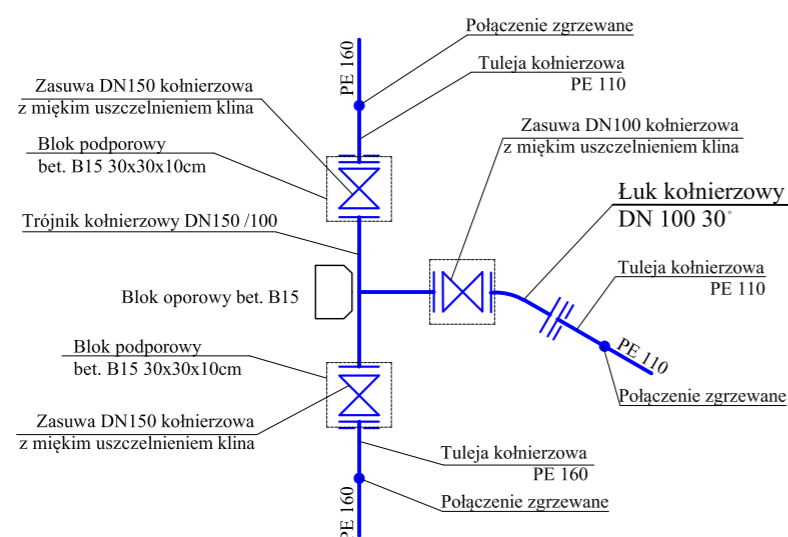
Połączenie zgrzewane

PE 160

Tuleja kołnierzowa
PE 110

Zasuwa DN150 kołnierzowa
z miękim uszczelnieniem klina

Blok podporowy
bet. B15 30x30x10cm

Zasuwa DN100 kołnierzowa
z miękim uszczelnieniem klina

Łuk kołnierzowy
DN 100 30°

Trójnik kołnierzowy DN150 /100

Tuleja kołnierzowa
PE 110

Blok oporowy bet. B15

PE 110

Blok podporowy
bet. B15 30x30x10cm

Połączenie zgrzewane

Zasuwa DN150 kołnierzowa
z miękim uszczelnieniem klina

Tuleja kołnierzowa
PE 160

Połączenie zgrzewane

PE 160